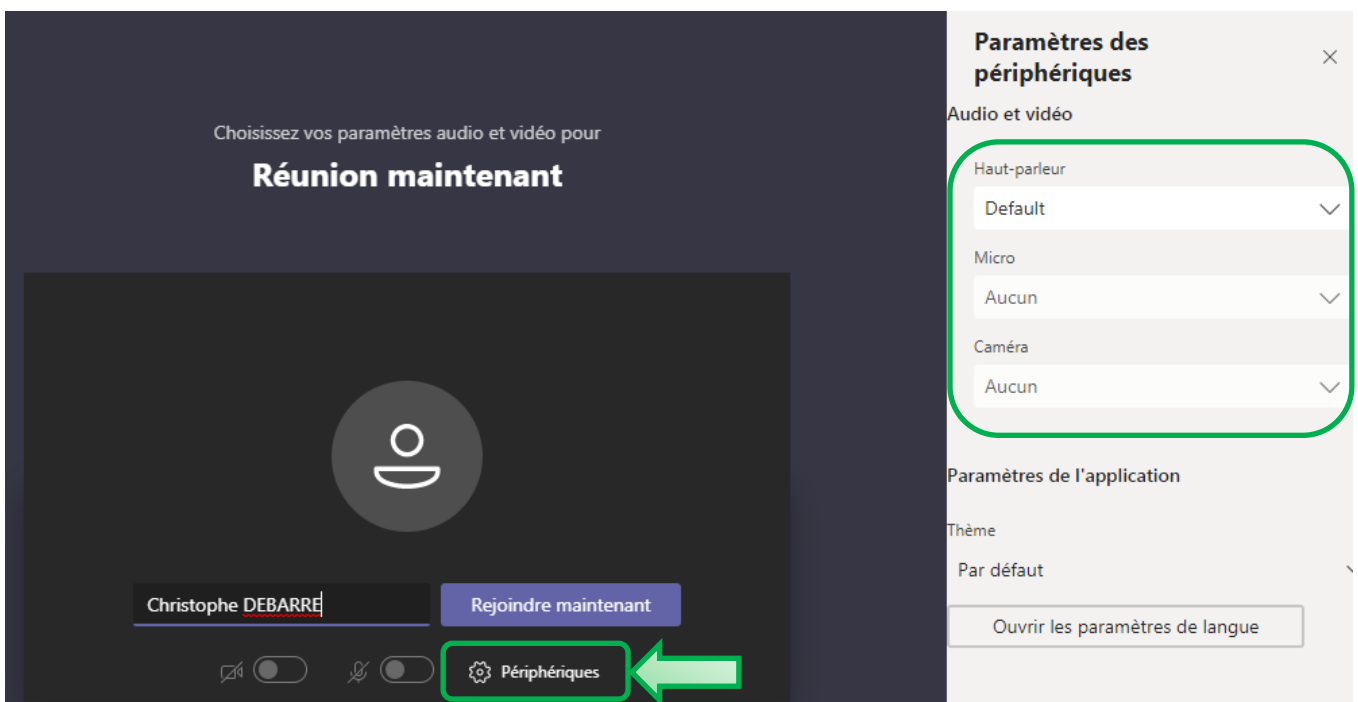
Choisissez vos paramètres audio et vidéo pour

Réunion maintenant

Christophe DEBARRE

Rejoindre maintenant

Périphériques

Paramètres des périphériques

Audio et vidéo

Haut-parleur

Default

Micro

Aucun

Caméra

Aucun

Paramètres de l'application

Thème

Par défaut

Ouvrir les paramètres de langue